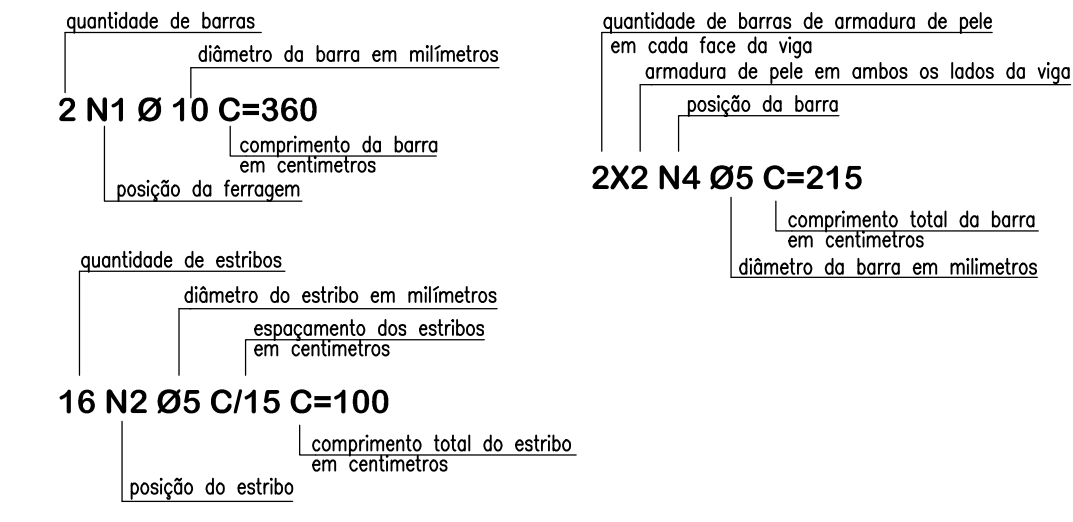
quantidade de barras

diâmetro da barra em milímetros

2 N1 Ø 10 C=360

comprimento da barra em centimetros

posição da ferragem

quantidade de barras de armadura de pele em cada face da viga

armadura de pele em ambos os lados da viga

posição da barra

2X2 N4 Ø5 C=215

comprimento total da barra em centimetros

diâmetro da barra em milimetros

quantidade de estribos

diâmetro do estribo em milímetros

espaçamento dos estribos em centimetros

16 N2 Ø5 C/15 C=100

comprimento total do estribo em centimetros

posição do estribo